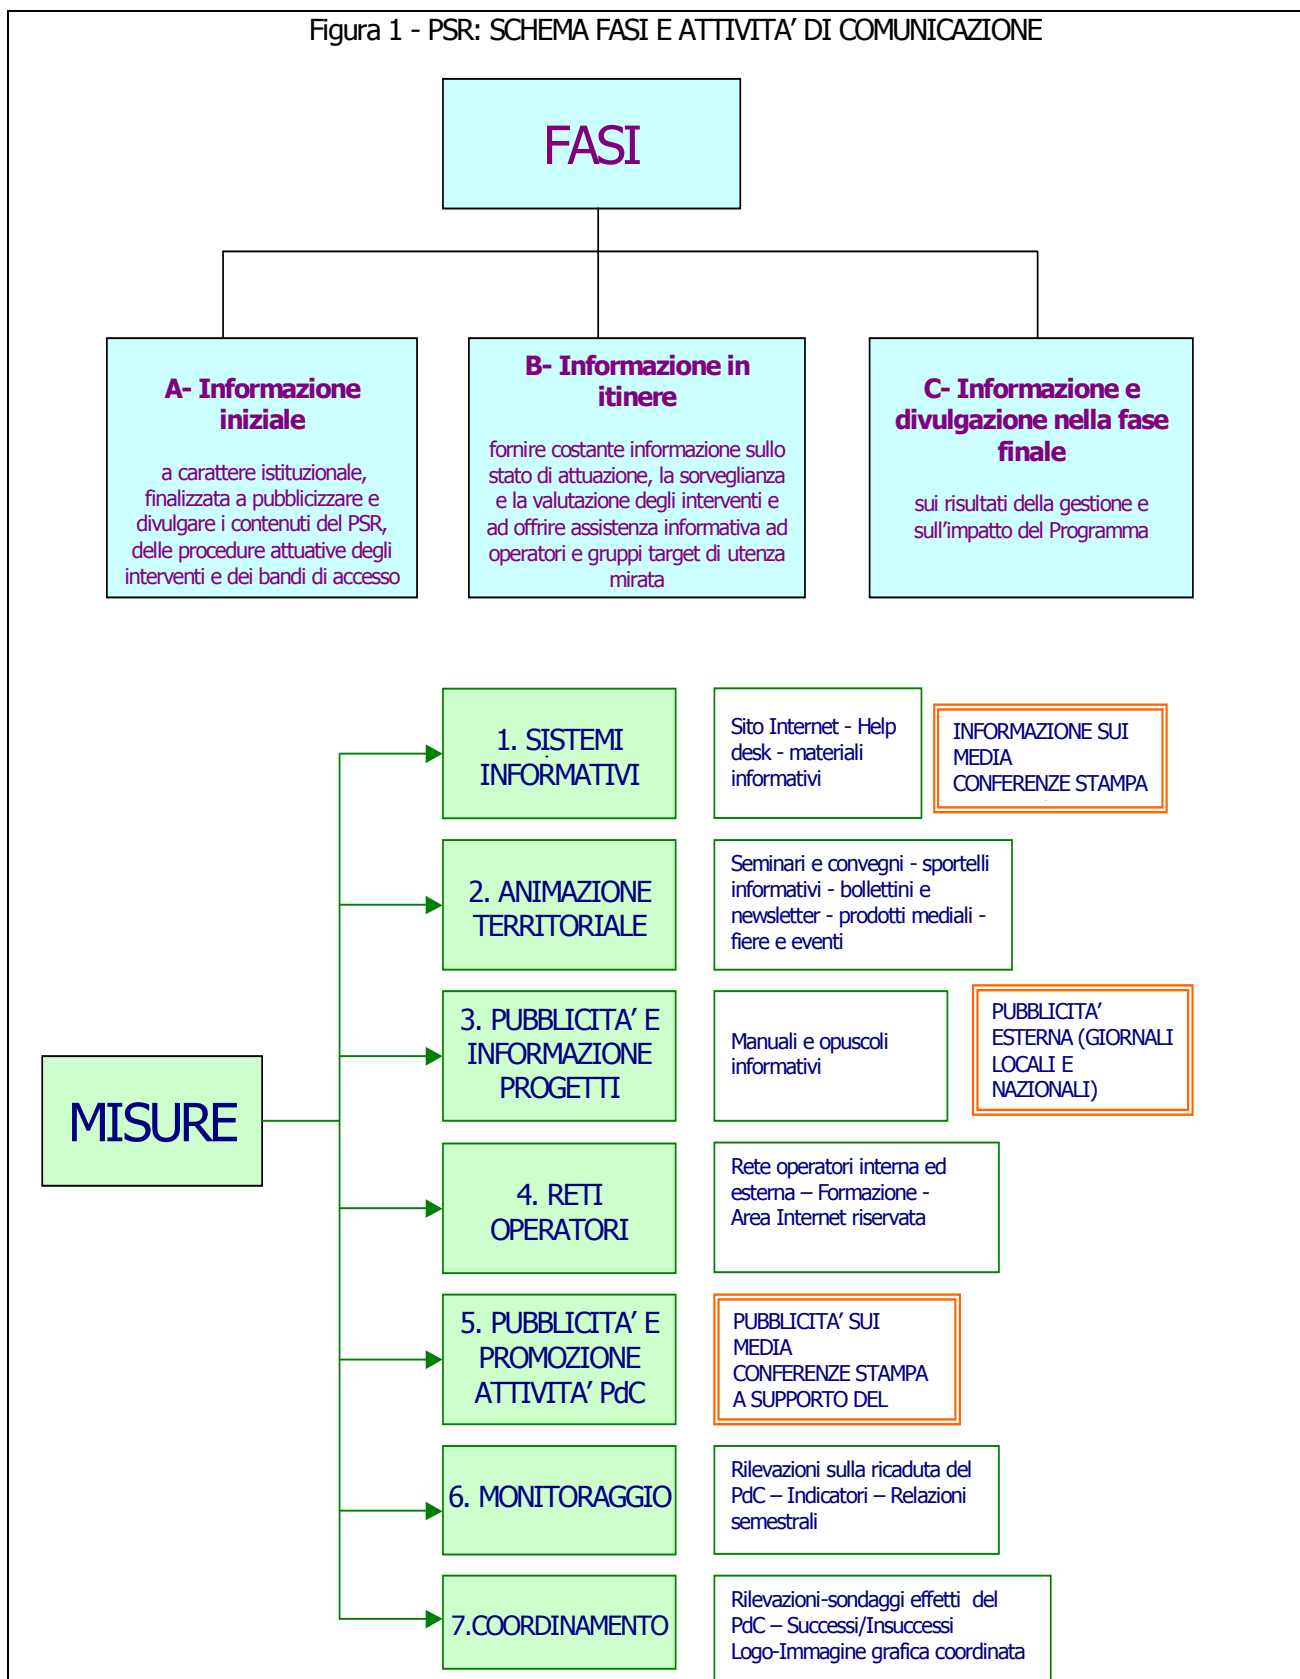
Figura 1 - PSR: SCHEMA FASI E ATTIVITA' DI COMUNICAZIONE

FASI

A- Informazione iniziale

a carattere istituzionale, finalizzata a pubblicizzare e divulgare i contenuti del PSR, delle procedure attuative degli interventi e dei bandi di accesso

B- Informazione in itinere

fornire costante informazione sullo stato di attuazione, la sorveglianza e la valutazione degli interventi e ad offrire assistenza informativa ad operatori e gruppi target di utenza mirata

C- Informazione e divulgazione nella fase finale

sui risultati della gestione e sull'impatto del Programma

MISURE

1. SISTEMI INFORMATIVI

Sito Internet - Help desk - materiali informativi

INFORMAZIONE SUI MEDIA CONFERENZE STAMPA

2. ANIMAZIONE TERRITORIALE

Seminari e convegni - sportelli informativi - bollettini e newsletter - prodotti mediali - fiere e eventi

3. PUBBLICITA' E INFORMAZIONE PROGETTI

Manuali e opuscoli informativi

PUBBLICITA' ESTERNA (GIORNALI LOCALI E NAZIONALI)

4. RETI OPERATORI

Rete operatori interna ed esterna – Formazione - Area Internet riservata

5. PUBBLICITA' E PROMOZIONE ATTIVITA' PdC

PUBBLICITA' SUI MEDIA CONFERENZE STAMPA A SUPPORTO DEL

6. MONITORAGGIO

Rilevazioni sulla ricaduta del PdC – Indicatori – Relazioni semestrali

7.COORDINAMENTO

Rilevazioni-sondaggi effetti del PdC – Successi/Insuccessi Logo-Immagine grafica coordinata